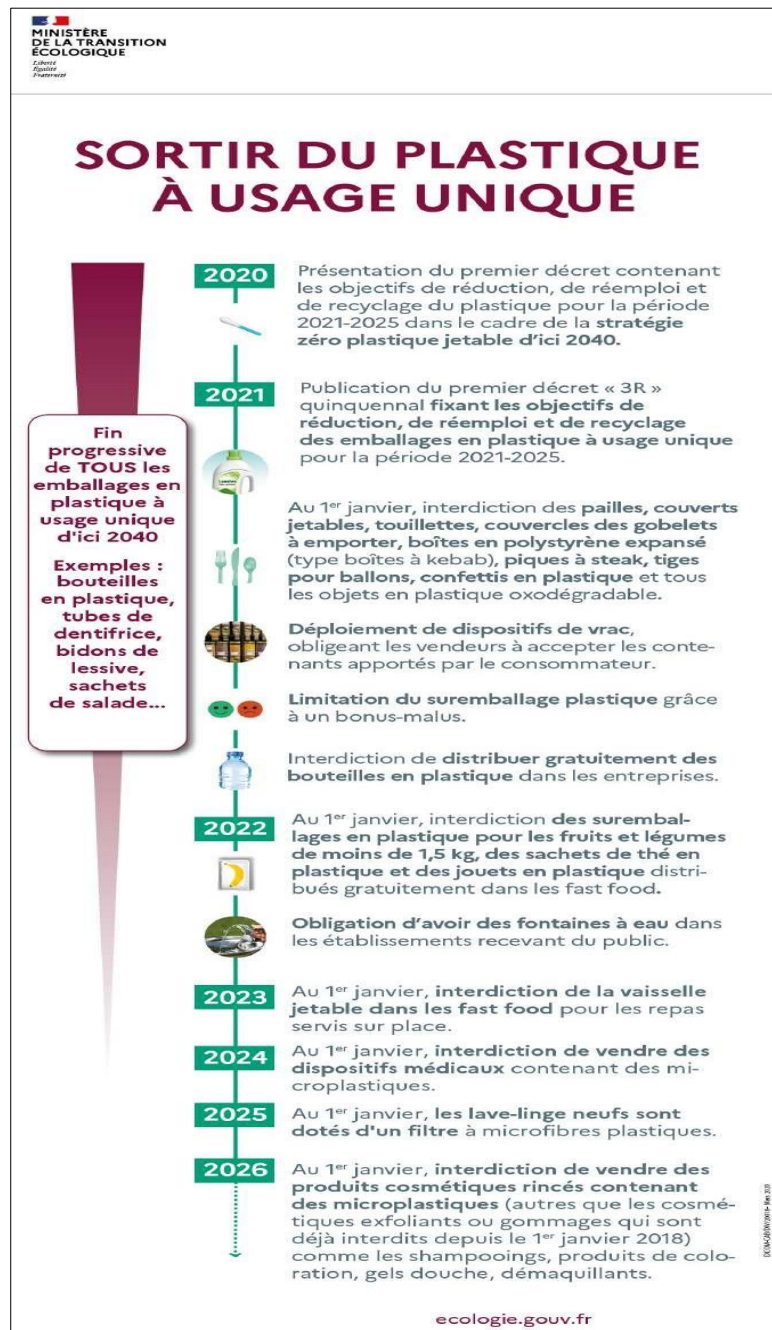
MINISTÈRE
DE LA TRANSITION
ÉCOLOGIQUE
Liberté
Égalité
Fraternité

SORTIR DU PLASTIQUE
À USAGE UNIQUE

Fin progressive de TOUS les emballages en plastique à usage unique d'ici 2040

Exemples : bouteilles en plastique, tubes de dentifrice, bidons de lessive, sachets de salade...

2020
Présentation du premier décret contenant les objectifs de réduction, de réemploi et de recyclage du plastique pour la période 2021-2025 dans le cadre de la stratégie zéro plastique jetable d'ici 2040.

2021
Publication du premier décret « 3R » quinquennal fixant les objectifs de réduction, de réemploi et de recyclage des emballages en plastique à usage unique pour la période 2021-2025.

Au 1$^{er}$ janvier, interdiction des pailles, couverts jetables, touillettes, couvercles des gobelets à emporter, boîtes en polystyrène expansé (type boîtes à kebab), piques à steak, tiges pour ballons, confettis en plastique et tous les objets en plastique oxodégradable.

Déploiement de dispositifs de vrac, obligeant les vendeurs à accepter les contenants apportés par le consommateur.

Limitation du suremballage plastique grâce à un bonus-malus.

Interdiction de distribuer gratuitement des bouteilles en plastique dans les entreprises.

2022
Au 1$^{er}$ janvier, interdiction des suremballages en plastique pour les fruits et légumes de moins de 1,5 kg, des sachets de thé en plastique et des jouets en plastique distribués gratuitement dans les fast food.

Obligation d'avoir des fontaines à eau dans les établissements recevant du public.

2023
Au 1$^{er}$ janvier, interdiction de la vaisselle jetable dans les fast food pour les repas servis sur place.

2024
Au 1$^{er}$ janvier, interdiction de vendre des dispositifs médicaux contenant des microplastiques.

2025
Au 1$^{er}$ janvier, les lave-linge neufs sont dotés d'un filtre à microfibres plastiques.

2026
Au 1$^{er}$ janvier, interdiction de vendre des produits cosmétiques rincés contenant des microplastiques (autres que les cosmétiques exfoliants ou gommages qui sont déjà interdits depuis le 1$^{er}$ janvier 2018) comme les shampooings, produits de coloration, gels douche, démaquillants.

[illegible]

ecologie.gouv.fr